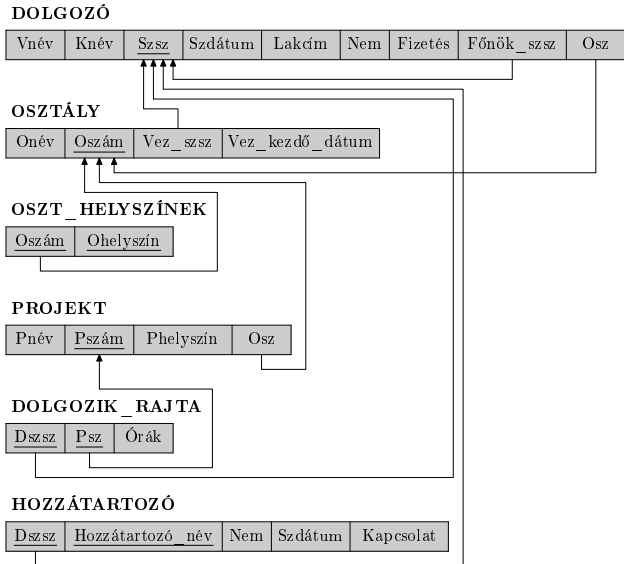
DOLGOZÓ

| Vnév | Knév | Szsz | Szdátum | Lakcím | Nem | Fizetés | Főnök_szsz | Osz |
|---|---|---|---|---|---|---|---|---|

OSZTÁLY

| Onév | Oszám | Vez_szsz | Vez_kezdő_dátum |
|---|---|---|---|

OSZT_HELYSZÍNEK

| Oszám | Ohelyszín |
|---|---|

PROJEKT

| Pnév | Pszám | Phelyszín | Osz |
|---|---|---|---|

DOLGOZIK_RAJTA

| Dszsz | Psz | Órák |
|---|---|---|

HOZZÁTARTOZÓ

| Dszsz | Hozzátartozó_név | Nem | Szdátum | Kapcsolat |
|---|---|---|---|---|